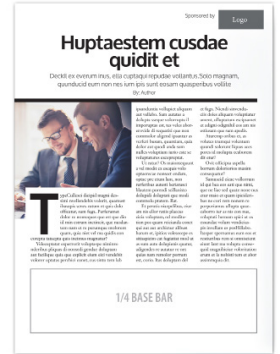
Sponsored by Logo

Huptaestem cusdae quidit et

Deckll ex everum inus, ella cuptaqui reputae vollantus, Soko magnam, quunducid eum non nes sum ips sunt essam quasperibus vollate

By Author

T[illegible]

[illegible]

1/4 BASE BAR